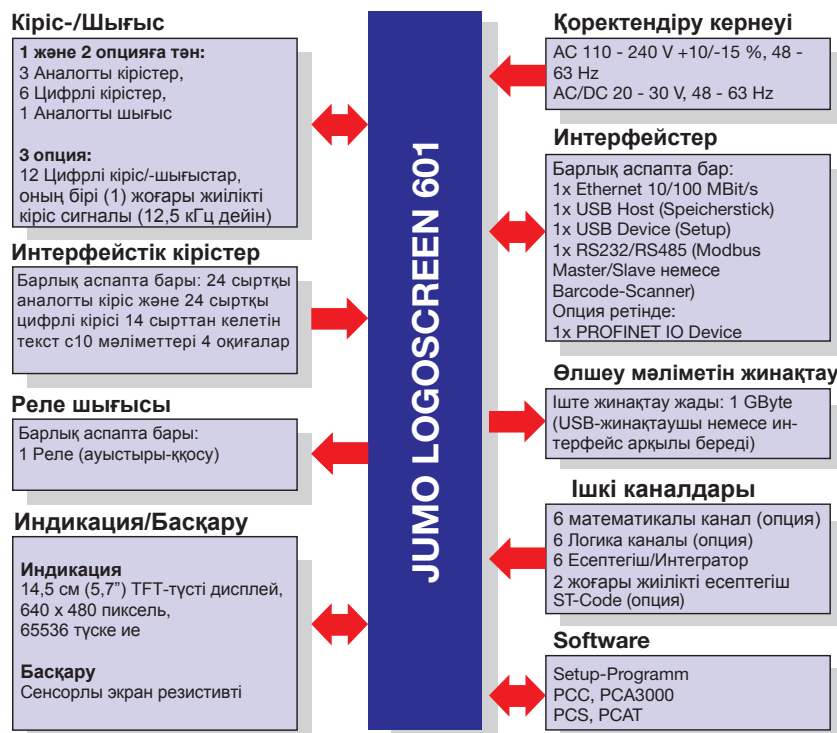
Кіріс-/Шығыс

1 және 2 опцияға тән:
3 Аналогты кірістер,
6 Цифрлі кірістер,
1 Аналогты шығыс

3 опция:
12 Цифрлі кіріс/-шығыстар, оның бірі (1) жоғары жиілікті кіріс сигналы (12,5 кГц дейін)

Интерфейстік кірістер

Барлық аспапта бары: 24 сыртқы аналогты кіріс және 24 сыртқы цифрлі кірісі 14 сырттан келетін текст с10 мәліметтері 4 оқиғалар

Реле шығысы

Барлық аспапта бары:
1 Реле (ауыстыры-ққосу)

Индикация/Басқару

Индикация
14,5 см (5,7") TFT-түсті дисплей, 640 x 480 пиксель, 65536 түске ие

Басқару
Сенсорлы экран резистивті

JUMO LOGOSCREEN 601

Қоректендіру кернеуі

AC 110 - 240 V +10/-15 %, 48 - 63 Hz
AC/DC 20 - 30 V, 48 - 63 Hz

Интерфейстер

Барлық аспапта бар:
1x Ethernet 10/100 MBit/s
1x USB Host (Speicherstick)
1x USB Device (Setup)
1x RS232/RS485 (Modbus Master/Slave немесе Barcode-Scanner)
Опция ретінде:
1x PROFINET IO Device

Өлшеу мәліметін жинақтау

Іште жинақтау жады: 1 GByte (USB-жинақтаушы немесе интерфейс арқылы береді)

Ішкі каналдары

6 математикалы канал (опция)
6 Логика каналы (опция)
6 Есептегіш/Интегратор
2 жоғары жиілікті есептегіш ST-Code (опция)

Software

Setup-Programm
PCC, PCA3000
PCS, PCAT